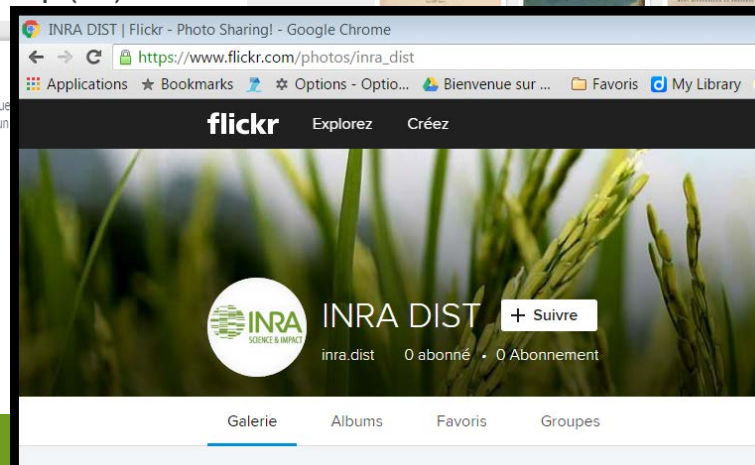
INRA DIST | Flickr - Photo Sharing! - Google Chrome

https://www.flickr.com/photos/inra_dist

Applications ★ Bookmarks ✲ Options - Optio... Bienvenue sur ... Favoris My Library

flickr Explorez Créez

INRA SCIENCE & IMPACT

INRA DIST + Suivre

inra.dist 0 abonné • 0 Abonnement

Galerie Albums Favoris Groupes